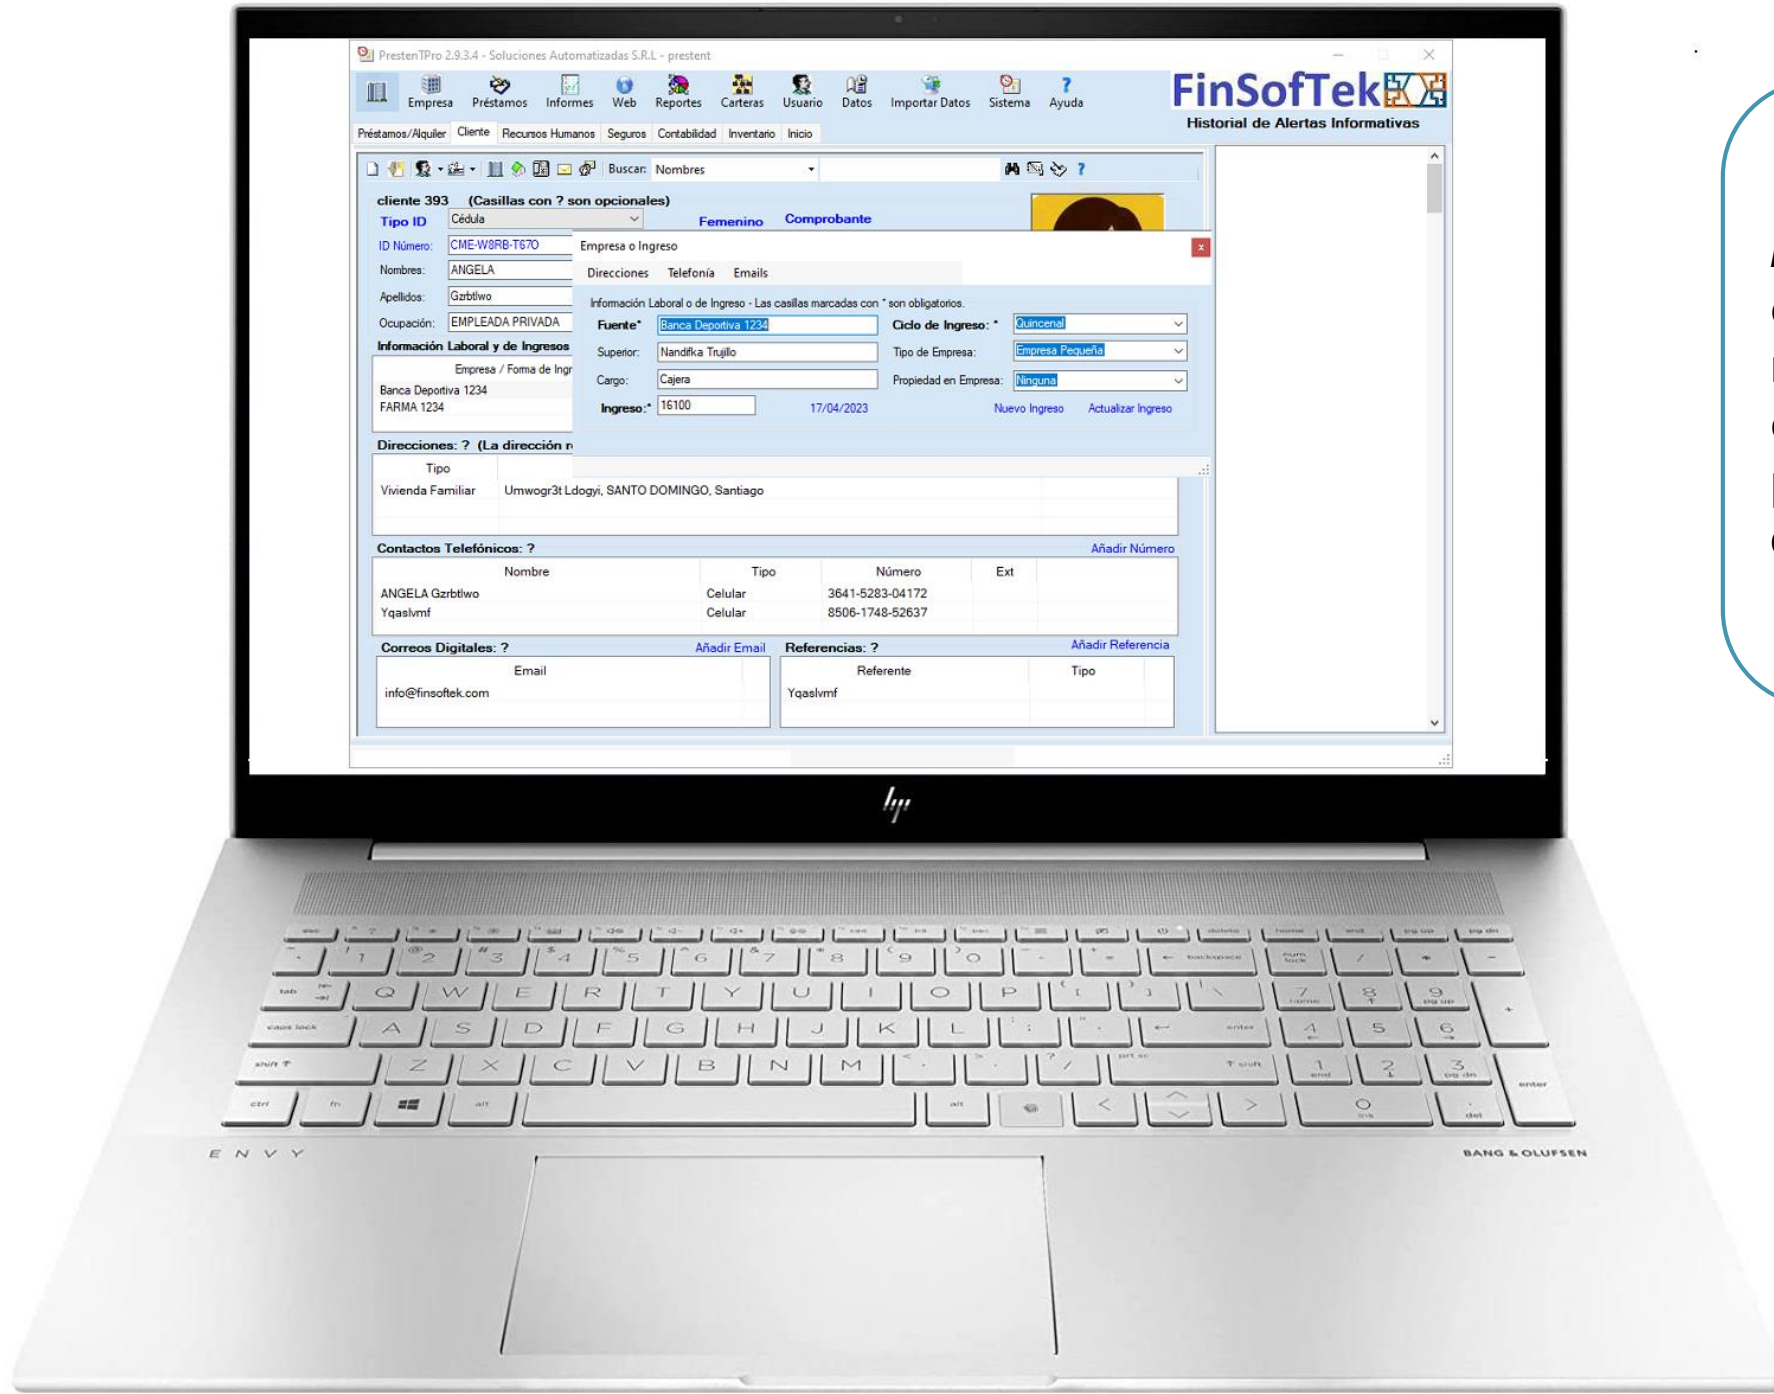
PrestenTPro 2.9.3.4 - Soluciones Automatizadas S.R.L - present

Empresa Préstamos Informes Web Reportes Carteras Usuario Datos Importar Datos Sistema Ayuda

FinSofTek
Historial de Alertas Informativas

Préstamos/Alquiler Cliente Recursos Humanos Seguros Contabilidad Inventario Inicio

Buscar: Nombres

cliente 393 (Casillas con ? son opcionales)
Tipo ID Cédula Femenino Comprobante
ID Número: CME-W8RB-T670
Nombres: ANGELA
Apellidos: Gzrbtlwo
Ocupación: EMPLEADA PRIVADA
Información Laboral y de Ingresos
Empresa / Forma de Ingr
Banca Deportiva 1234
FARMA 1234

Empresa o Ingreso
Direcciones Telefonía Emails
Información Laboral o de Ingreso - Las casillas marcadas con * son obligatorios.
Fuente* Banca Deportiva 1234
Ciclo de Ingreso: * Quincenal
Superior: Nandifka Trujillo
Tipo de Empresa: Empresa Pequeña
Cargo: Cajera
Propiedad en Empresa: Ninguna
Ingreso:* 16100 17/04/2023 Nuevo Ingreso Actualizar Ingreso

Direcciones: ? (La dirección r
Tipo
Vivienda Familiar Umwogr3t Ldogyi, SANTO DOMINGO, Santiago

Contactos Telefónicos: ? Añadir Número
| Nombre | Tipo | Número | Ext |
|---|---|---|---|
| ANGELA Gzrbtlwo | Celular | 3641-5283-04172 | |
| Yqaslvmf | Celular | 8506-1748-52637 | |

Correos Digitales: ? Añadir Email
Email
info@finsoftek.com

Referencias: ? Añadir Referencia
Referente Tipo
Yqaslvmf

ENVY
BANG & OLUFSEN